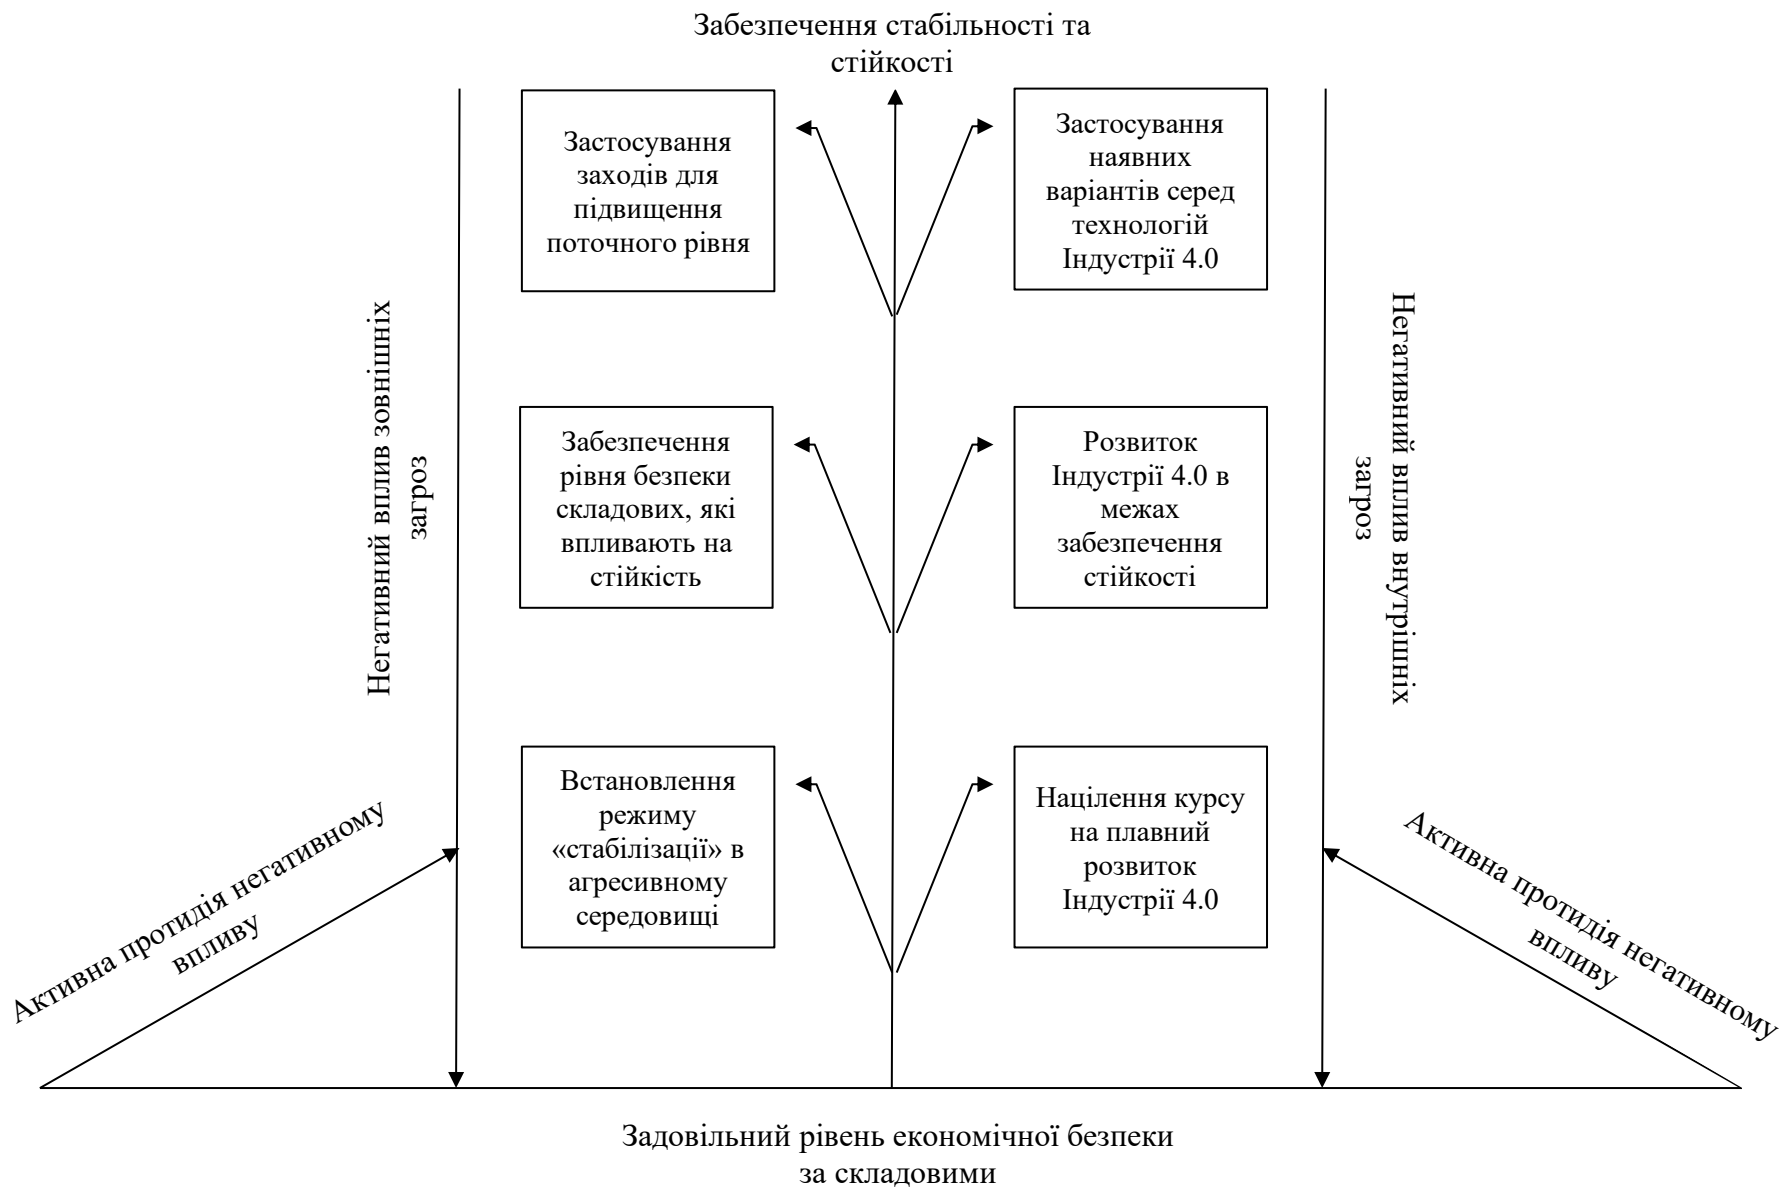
Забезпечення стабільності та стійкості

Застосування заходів для підвищення поточного рівня

Застосування наявних варіантів серед технологій Індустрії 4.0

Негативний вплив зовнішніх загроз

Негативний вплив внутрішніх загроз

Забезпечення рівня безпеки складових, які впливають на стійкість

Розвиток Індустрії 4.0 в межах забезпечення стійкості

Встановлення режиму «стабілізації» в агресивному середовищі

Націлення курсу на плавний розвиток Індустрії 4.0

Активна протидія негативному впливу

Активна протидія негативному впливу

Задовільний рівень економічної безпеки за складовими